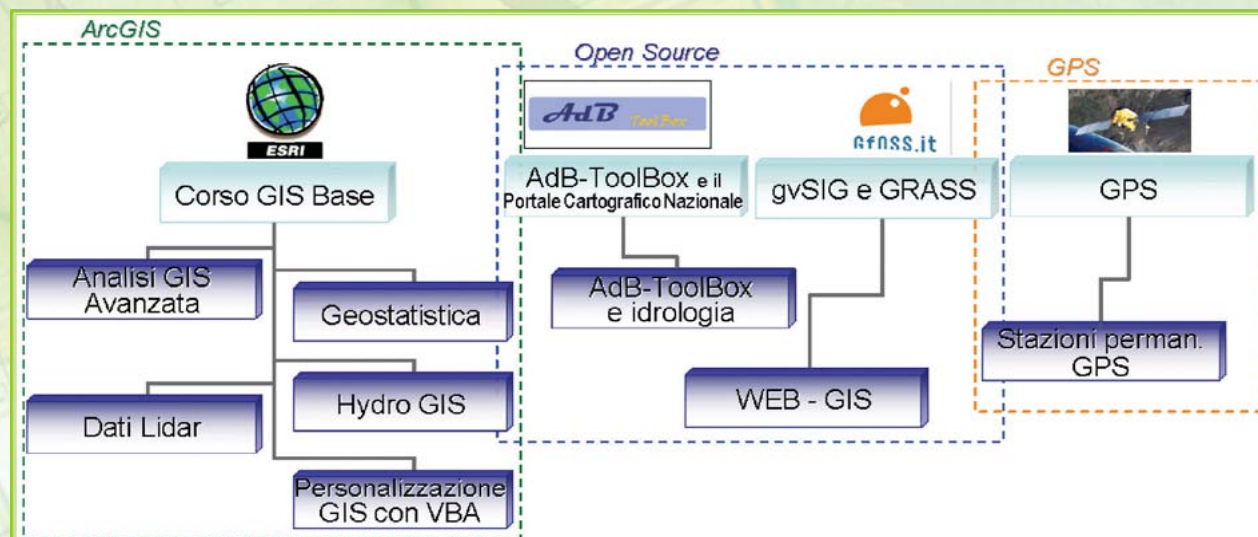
ArcGIS

ESRI

Corso GIS Base

Analisi GIS Avanzata

Geostatistica

Dati Lidar

Hydro GIS

Personalizzazione GIS con VBA

Open Source

AdB ToolBox

GFOSS.it

AdB-ToolBox e il Portale Cartografico Nazionale

gvSIG e GRASS

AdB-ToolBox e idrologia

WEB - GIS

GPS

GPS

Stazioni perman. GPS